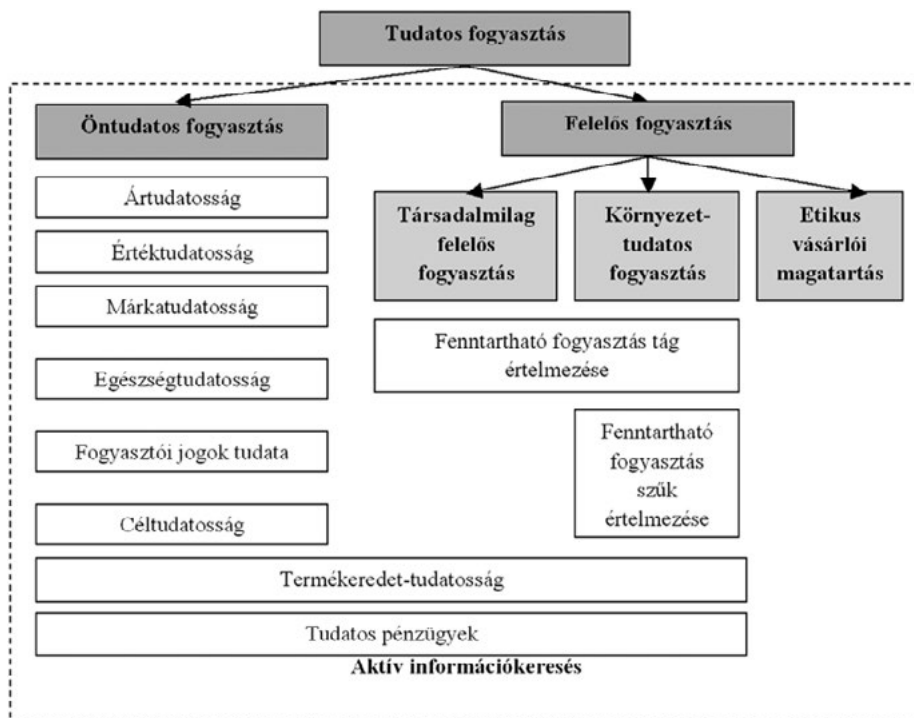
Tudatos fogyasztás

Öntudatos fogyasztás

Felelős fogyasztás

Ártudatosság

Értéktudatosság

Márkatudatosság

Egészségtudatosság

Fogyasztói jogok tudata

Céltudatosság

Társadalmilag felelős fogyasztás

Környezet-tudatos fogyasztás

Etikus vásárlói magatartás

Fenntartható fogyasztás tág értelmezése

Fenntartható fogyasztás szűk értelmezése

Termékeredet-tudatosság

Tudatos pénzügyek

Aktív információkeresés